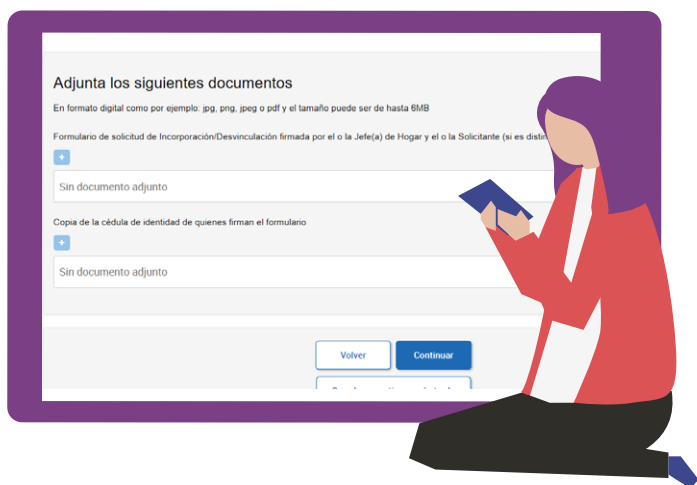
Adjunta los siguientes documentos

En formato digital como por ejemplo: jpg, png, jpeg o pdf y el tamaño puede ser de hasta 6MB

Formulario de solicitud de Incorporación/Desvinculación firmada por el o la Jefe(a) de Hogar y el o la Solicitante (si es distin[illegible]

+

Sin documento adjunto

Copia de la cédula de identidad de quienes firman el formulario

+

Sin documento adjunto

Volver

Continuar

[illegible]